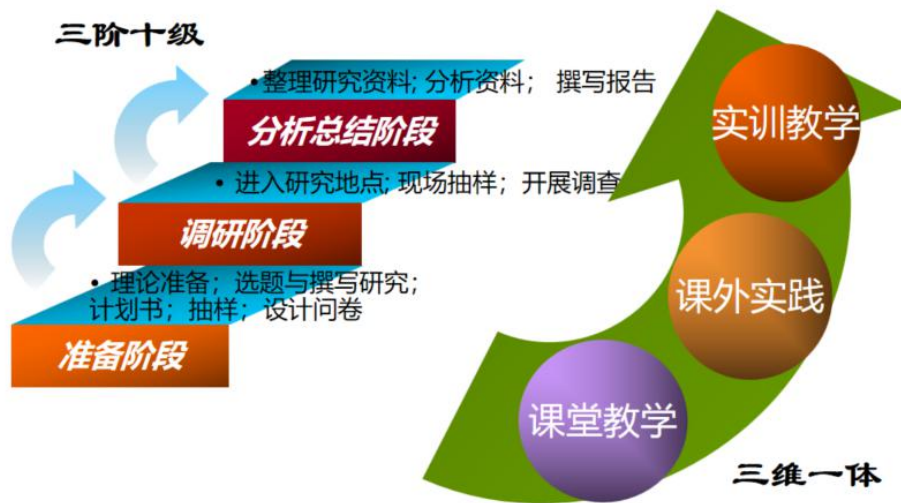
三阶十级

• 整理研究资料; 分析资料； 撰写报告

分析总结阶段

• 进入研究地点; 现场抽样；开展调查

调研阶段

• 理论准备；选题与撰写研究；计划书；抽样；设计问卷

准备阶段

实训教学

课外实践

课堂教学

三维一体